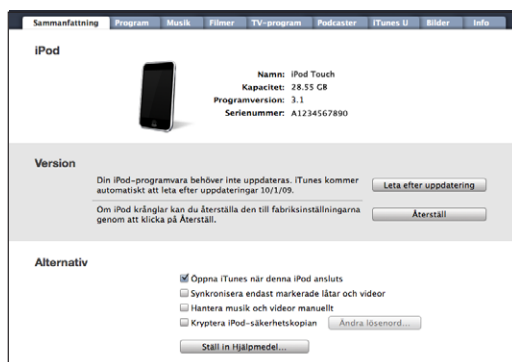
Sammanfattning Program Musik Filmer TV-program Podcaster iTunes U Bilder Info

iPod

Namn: iPod Touch
Kapacitet: 28.55 GB
Programversion: 3.1
Serienummer: A1234567890

Version

Din iPod-programvara behöver inte uppdateras. iTunes kommer automatiskt att leta efter uppdateringar 10/1/09.

Leta efter uppdatering

Om iPod krånglar kan du återställa den till fabriksinställningarna genom att klicka på Återställ.

Återställ

Alternativ

Öppna iTunes när denna iPod ansluts
Synkronisera endast markerade låtar och videor
Hantera musik och videor manuellt
Kryptera iPod-säkerhetskopian

Ändra lösenord...

Ställ in Hjälpmedel...